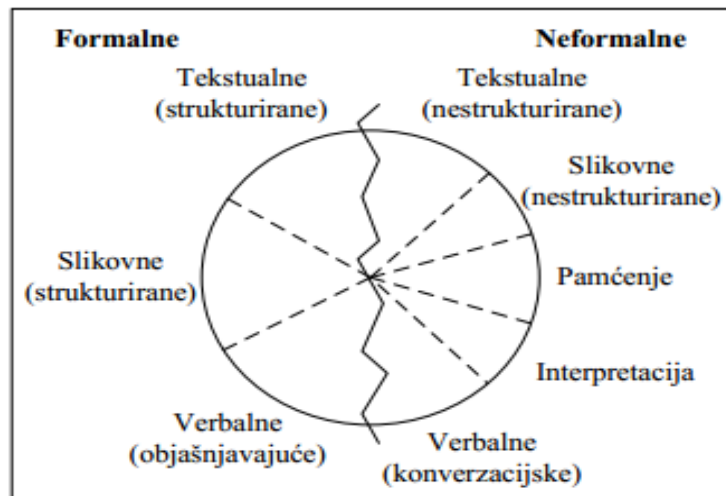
Formalne

Neformalne

Tekstualne (strukturirane)

Tekstualne (nestrukturirane)

Slikovne (nestrukturirane)

Slikovne (strukturirane)

Pamćenje

Interpretacija

Verbalne (objašnjavajuće)

Verbalne (konverzacijske)